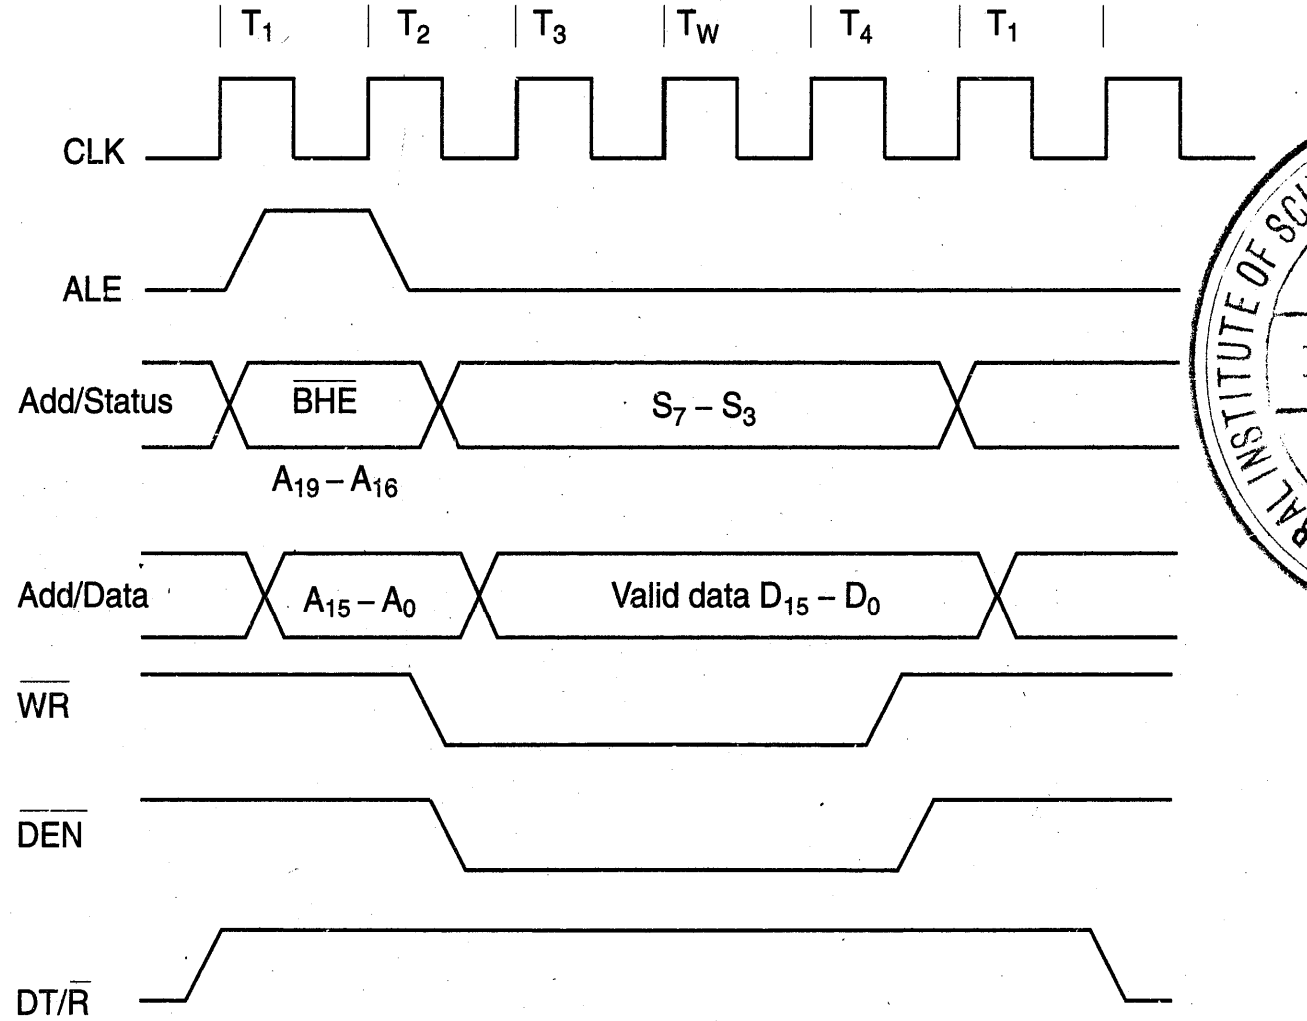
$T_1$ $T_2$ $T_3$ $T_W$ $T_4$ $T_1$

CLK

ALE

Add/Status $\overline{BHE}$ $S_7 - S_3$

$A_{19} - A_{16}$

Add/Data $A_{15} - A_0$ Valid data $D_{15} - D_0$

$\overline{WR}$

$\overline{DEN}$

DT/$\overline{R}$

AL INSTITUTE OF SC